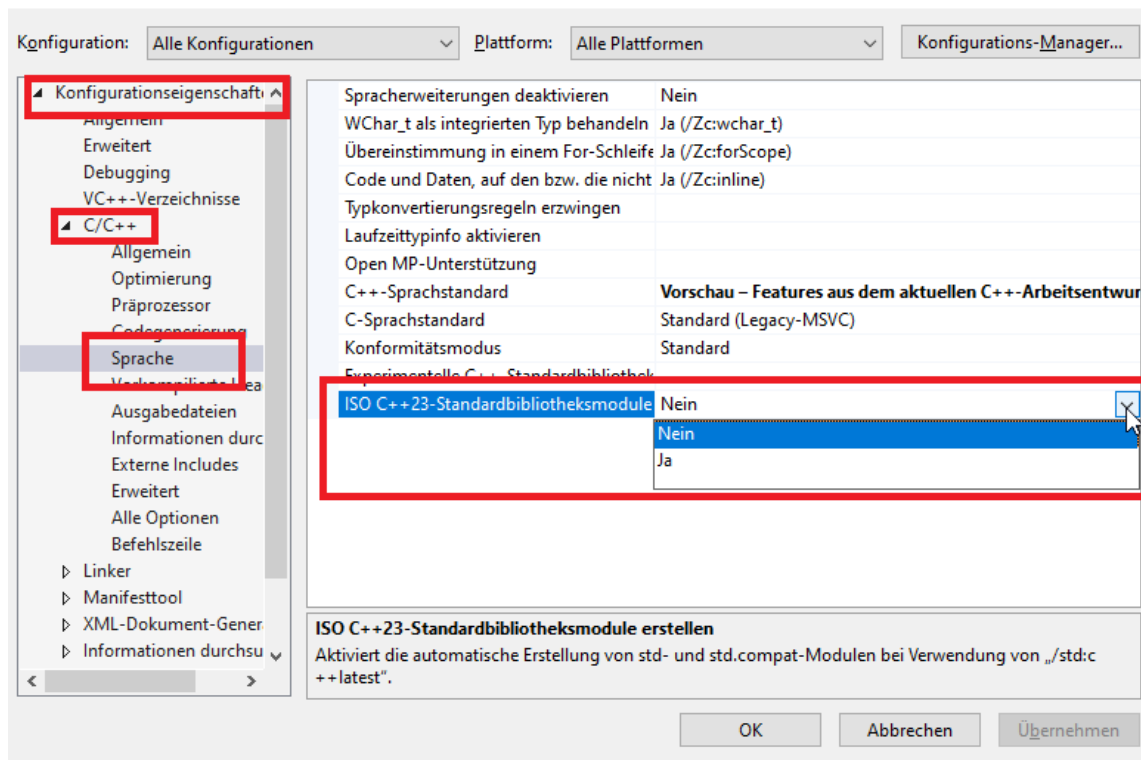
Konfiguration: Alle Konfigurationen Plattform: Alle Plattformen Konfigurations-Manager...

◢ Konfigurationseigenschaft
Allgemein
Erweitert
Debugging
VC++-Verzeichnisse
◢ C/C++
Allgemein
Optimierung
Präprozessor
Codegenerierung
Sprache
Vorkompilierte Hea
Ausgabedateien
Informationen durc
Externe Includes
Erweitert
Alle Optionen
Befehlszeile
▷ Linker
▷ Manifesttool
▷ XML-Dokument-Gener
▷ Informationen durchsu

| | |
|---|---|
| Spracherweiterungen deaktivieren | Nein |
| WChar_t als integrierten Typ behandeln | Ja (/Zc:wchar_t) |
| Übereinstimmung in einem For-Schleife | Ja (/Zc:forScope) |
| Code und Daten, auf den bzw. die nicht | Ja (/Zc:inline) |
| Typkonvertierungsregeln erzwingen | |
| Laufzeittypinfo aktivieren | |
| Open MP-Unterstützung | |
| C++-Sprachstandard | **Vorschau – Features aus dem aktuellen C++-Arbeitsentwur** |
| C-Sprachstandard | Standard (Legacy-MSVC) |
| Konformitätsmodus | Standard |
| Experimentelle C++-Standardbibliothek | |
| ISO C++23-Standardbibliotheksmodule | Nein |

Nein
Ja

ISO C++23-Standardbibliotheksmodule erstellen
Aktiviert die automatische Erstellung von std- und std.compat-Modulen bei Verwendung von „/std:c++latest“.

OK Abbrechen Übernehmen